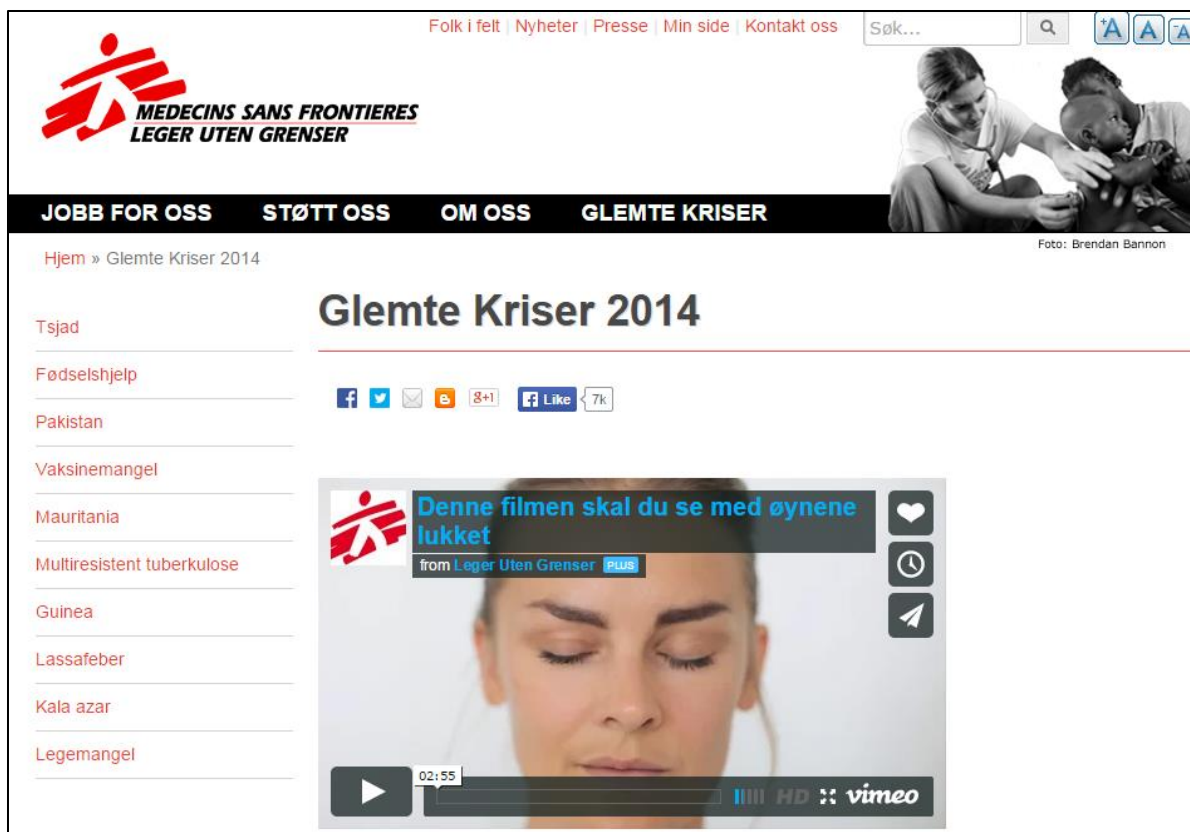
Folk i felt | Nyheter | Presse | Min side | Kontakt oss

Søk...

A A A

MEDECINS SANS FRONTIERES
LEGER UTEN GRENSER

JOBB FOR OSS STØTT OSS OM OSS GLEMTE KRISER

Foto: Brendan Bannon

Hjem » Glemte Kriser 2014

Tsjad

Fødselshjelp

Pakistan

Vaksinemangel

Mauritania

Multiresistent tuberkulose

Guinea

Lassafeber

Kala azar

Legemangel

Glemte Kriser 2014

8+1 Like 7k

Denne filmen skal du se med øynene lukket

from Leger Uten Grenser PLUS

02:55

HD vimeo